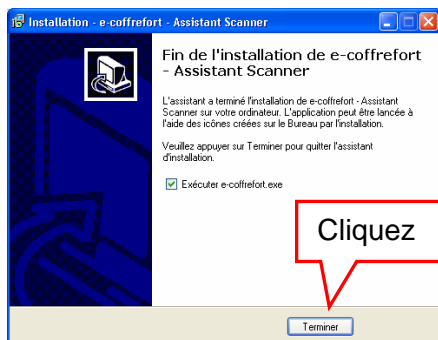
Installation - e-coffrefort - Assistant Scanner

Fin de l'installation de e-coffrefort - Assistant Scanner

L'assistant a terminé l'installation de e-coffrefort - Assistant Scanner sur votre ordinateur. L'application peut être lancée à l'aide des icônes créées sur le Bureau par l'installation.

Veuillez appuyer sur Terminer pour quitter l'assistant d'installation.

Exécuter e-coffrefort.exe

Cliquez

Terminer